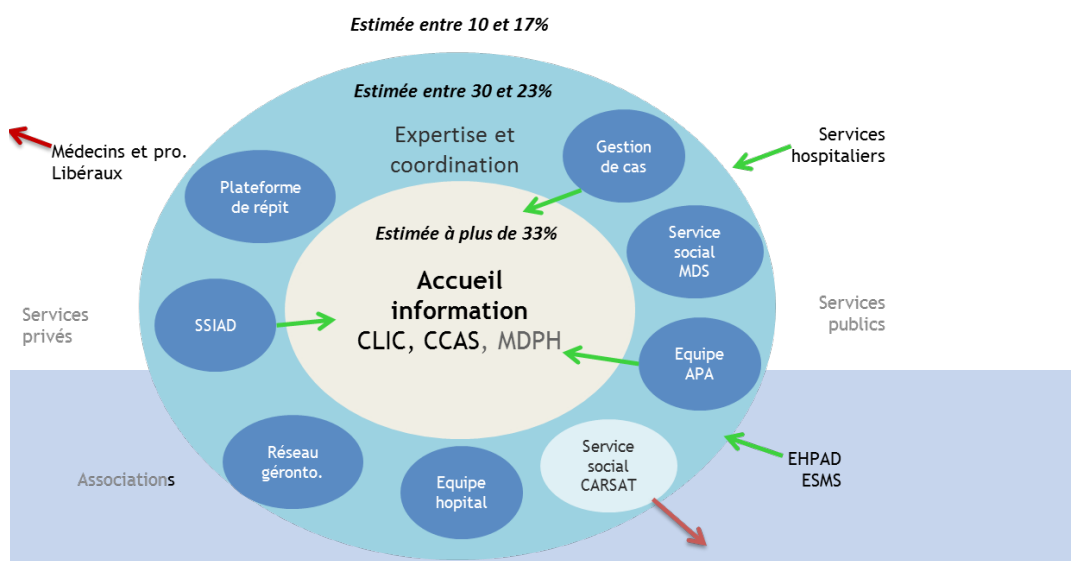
Estimée entre 10 et 17%

Estimée entre 30 et 23%

Expertise et coordination

Médecins et pro. Libéraux

Services hospitaliers

Gestion de cas

Plateforme de répit

Estimée à plus de 33%

Service social MDS

Accueil information
CLIC, CCAS, MDPH

Services privés

SSIAD

Services publics

Equipe APA

Réseau géronto.

Service social CARSAT

EHPAD
ESMS

Associations

Equipe hopital